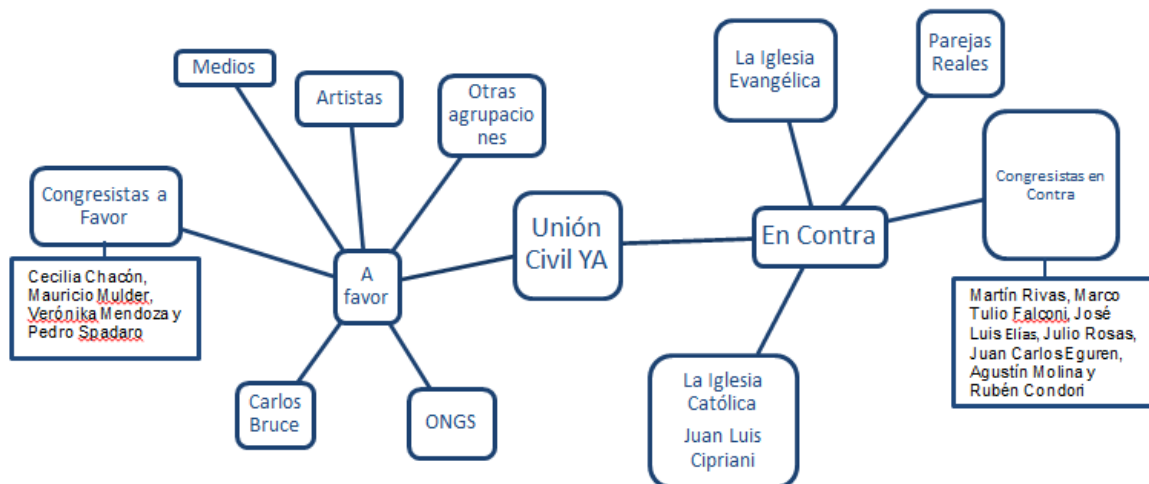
Medios

Artistas

Otras agrupaciones

Congresistas a Favor

Cecilia Chacón, Mauricio Mulder, Verónika Mendoza y Pedro Spadaro

A favor

Carlos Bruce

ONGS

Unión Civil YA

La Iglesia Evangélica

Parejas Reales

Congresistas en Contra

En Contra

Martín Rivas, Marco Tulio Falconi, José Luis Elías, Julio Rosas, Juan Carlos Eguren, Agustín Molina y Rubén Condori

La Iglesia Católica

Juan Luis Cipriani